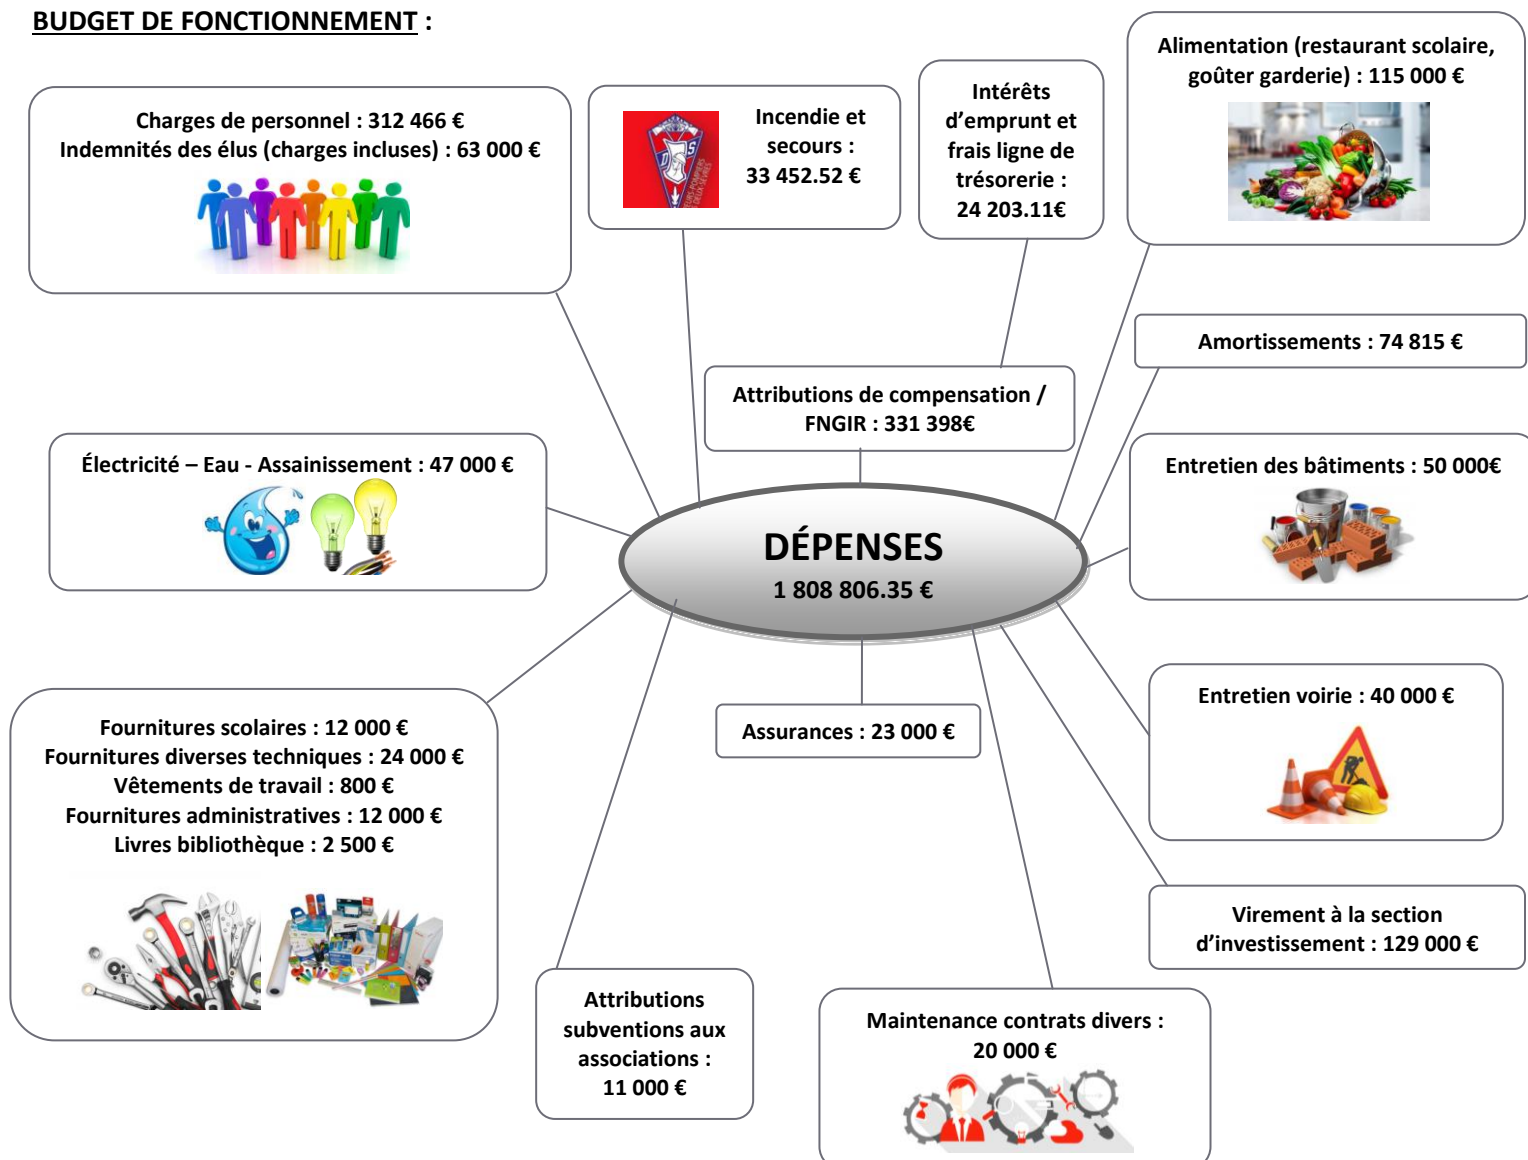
BUDGET DE FONCTIONNEMENT :

Charges de personnel : 312 466 €
Indemnités des élus (charges incluses) : 63 000 €

Incendie et secours : 33 452.52 €

Intérêts d'emprunt et frais ligne de trésorerie : 24 203.11€

Alimentation (restaurant scolaire, goûter garderie) : 115 000 €

Amortissements : 74 815 €

Attributions de compensation / FNGIR : 331 398€

Électricité – Eau - Assainissement : 47 000 €

Entretien des bâtiments : 50 000€

DÉPENSES
1 808 806.35 €

Fournitures scolaires : 12 000 €
Fournitures diverses techniques : 24 000 €
Vêtements de travail : 800 €
Fournitures administratives : 12 000 €
Livres bibliothèque : 2 500 €

Assurances : 23 000 €

Entretien voirie : 40 000 €

Virement à la section d'investissement : 129 000 €

Attributions subventions aux associations : 11 000 €

Maintenance contrats divers : 20 000 €